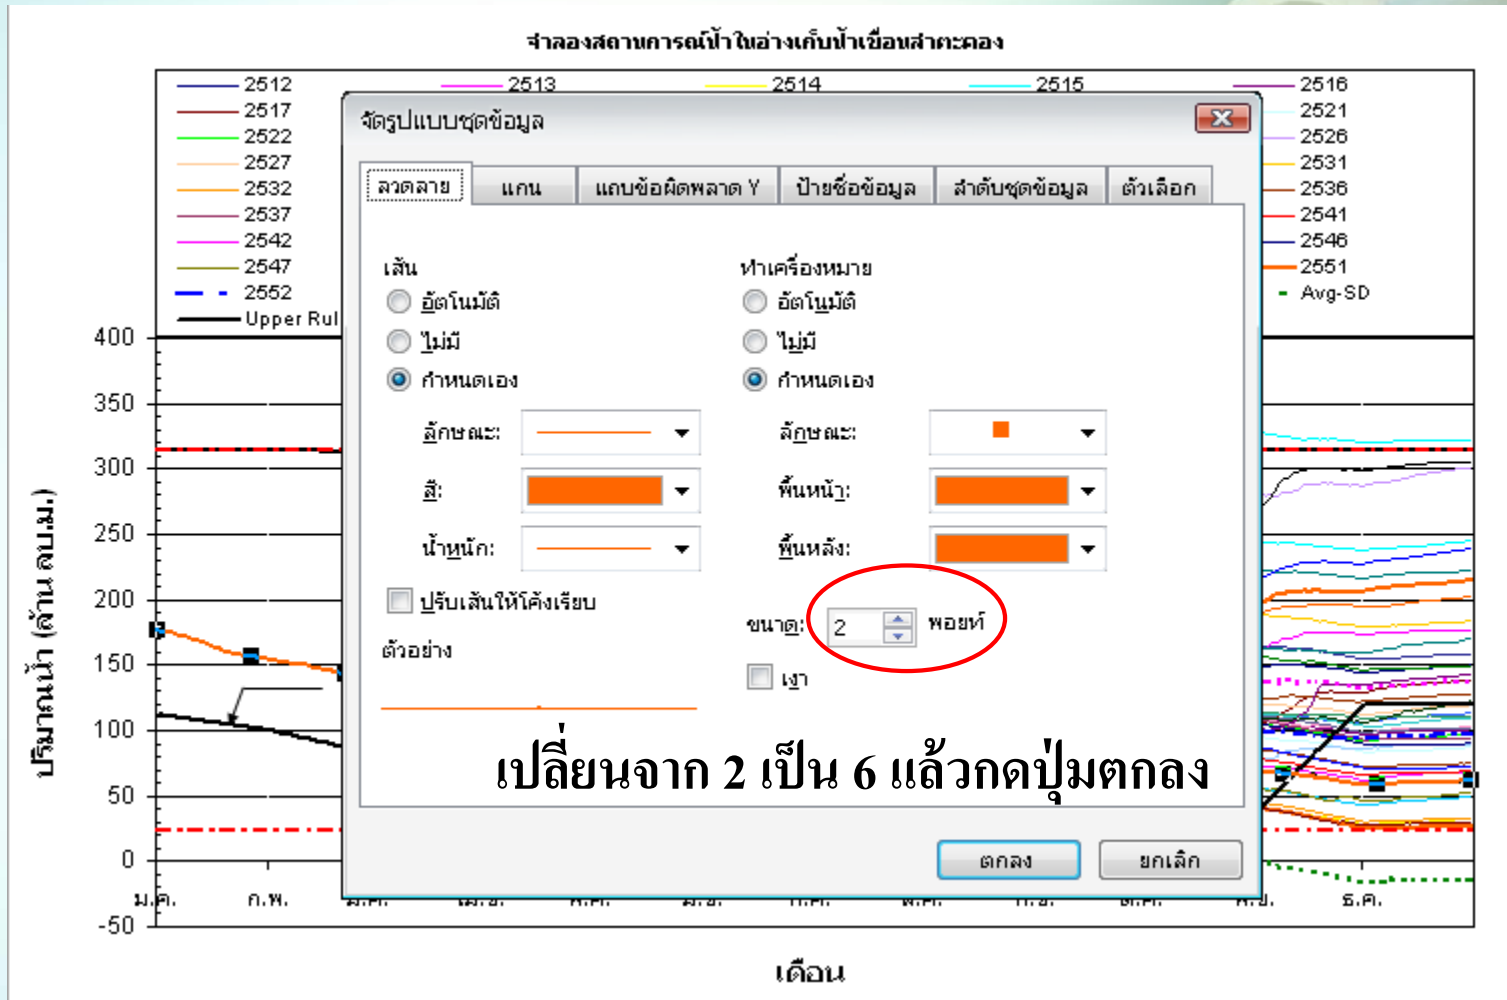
จำลองสถานการณ์น้ำในอ่างเก็บน้ำเขื่อนลำตะคอง

2512
2513
2514
2515
2516
2517
2521
2522
2526
2527
2531
2532
2536
2537
2541
2542
2546
2547
2551
2552
Avg-SD
Upper Rul

จัดรูปแบบชุดข้อมูล

ลวดลาย | แกน | แถบข้อผิดพลาด Y | ป้ายชื่อข้อมูล | ลำดับชุดข้อมูล | ตัวเลือก

เส้น
อัตโนมัติ
ไม่มี
กำหนดเอง
ลักษณะ:
สี:
น้ำหนัก:
ปรับเส้นให้โค้งเรียบ
ตัวอย่าง

ทำเครื่องหมาย
อัตโนมัติ
ไม่มี
กำหนดเอง
ลักษณะ:
พื้นหน้า:
พื้นหลัง:
ขนาด: 2 พอยท์
เงา

เปลี่ยนจาก 2 เป็น 6 แล้วกดปุ่มตกลง

ตกลง
ยกเลิก

400
350
300
250
200
150
100
50
0
-50

ปริมาณน้ำ (ล้าน ลบ.ม.)

ม.ค.
ก.พ.
ธ.ค.

เดือน